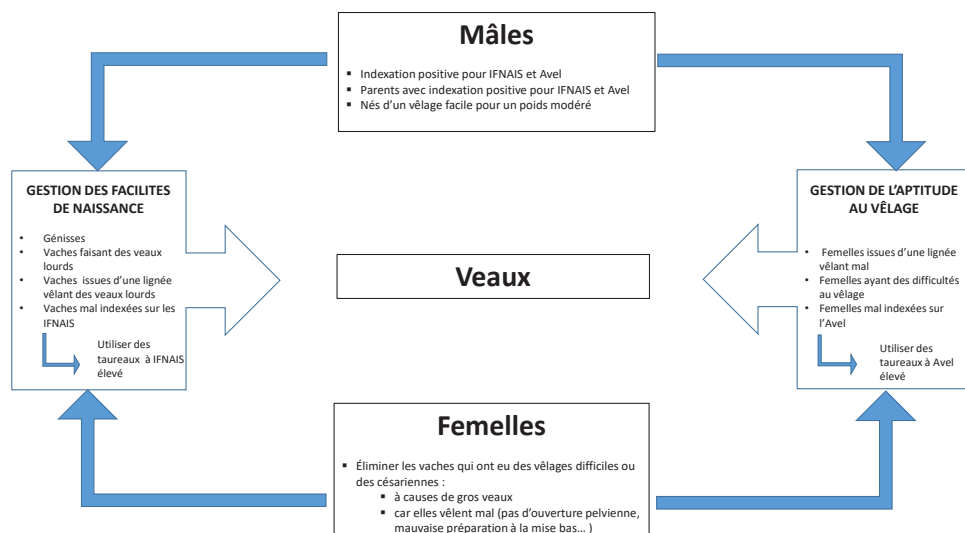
Mâles

- Indexation positive pour IFNAIS et Avel
- Parents avec indexation positive pour IFNAIS et Avel
- Nés d'un vêlage facile pour un poids modéré

GESTION DES FACILITES DE NAISSANCE

- Génisses
- Vaches faisant des veaux lourds
- Vaches issues d'une lignée vêlant des veaux lourds
- Vaches mal indexées sur les IFNAIS

Utiliser des taureaux à IFNAIS élevé

Veaux

GESTION DE L'APTITUDE AU VÊLAGE

- Femelles issues d'une lignée vêlant mal
- Femelles ayant des difficultés au vêlage
- Femelles mal indexées sur l'Avel

Utiliser des taureaux à Avel élevé

Femelles

- Éliminer les vaches qui ont eu des vêlages difficiles ou des césariennes :
  - à causes de gros veaux
  - car elles vêlent mal (pas d'ouverture pelvienne, mauvaise préparation à la mise bas… )